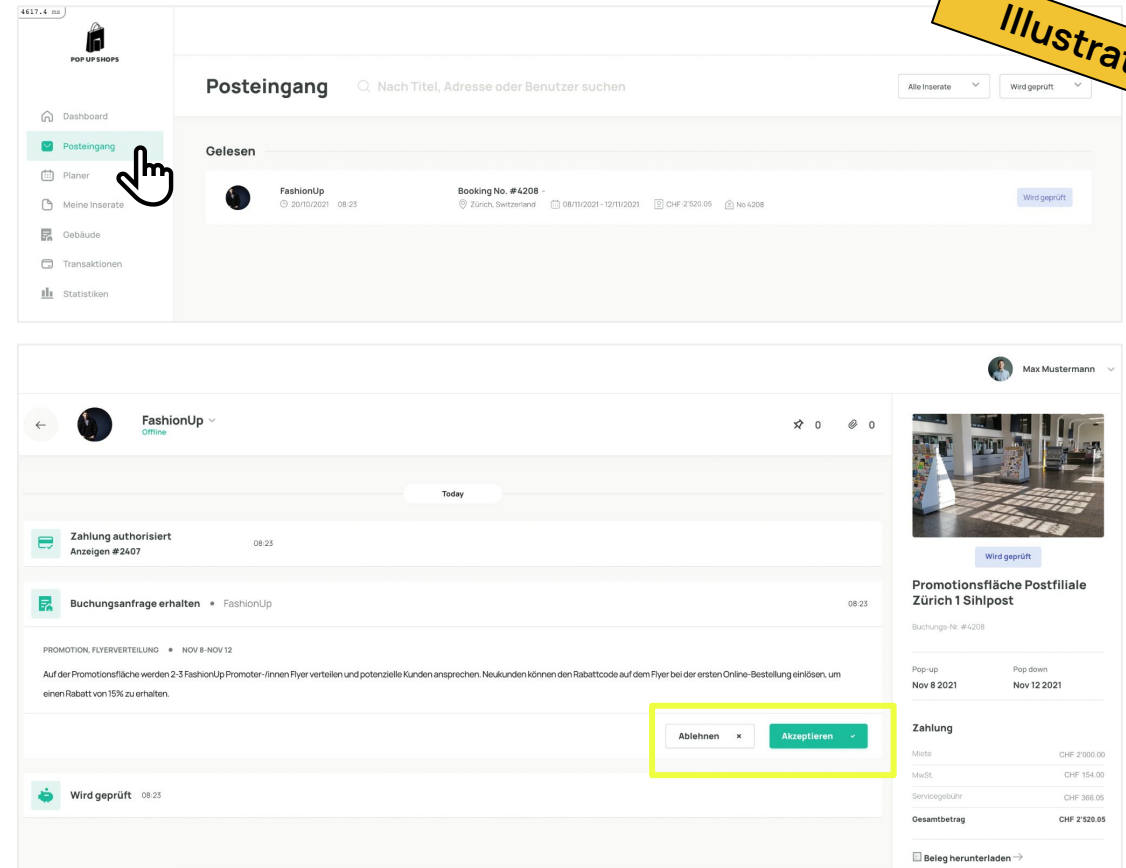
4617.4 ms

Illustrat

POP UP SHOPS

Dashboard
Posteingang
Planer
Meine Inserate
Gebäude
Transaktionen
Statistiken

Posteingang

Nach Titel, Adresse oder Benutzer suchen

Alle Inserate
Wird geprüft

Gelesen

FashionUp
20/10/2021 08:23

Booking No. #4208 -
Zürich, Switzerland 08/11/2021 - 12/11/2021 CHF 2'520.05 No 4208

Wird geprüft

Max Mustermann

FashionUp
Offline

0 0

Today

Zahlung authorisiert
Anzeigen #2407
08:23

Buchungsanfrage erhalten • FashionUp
08:23

PROMOTION, FLYERVERTEILUNG • NOV 8-NOV 12

Auf der Promotionsfläche werden 2-3 FashionUp Promoter-/innen Flyer verteilen und potenzielle Kunden ansprechen. Neukunden können den Rabattcode auf dem Flyer bei der ersten Online-Bestellung einlösen, um einen Rabatt von 15% zu erhalten.

Ablehnen ×
Akzeptieren ✓

Wird geprüft 08:23

Wird geprüft

Promotionsfläche Postfiliale Zürich 1 Sihlpost

Buchungs-Nr. #4208

| Pop-up | Pop down |
|---|---|
| Nov 8 2021 | Nov 12 2021 |

Zahlung

| | |
|---|---|
| Miete | CHF 2'000.00 |
| MwSt. | CHF 154.00 |
| Servicegebühr | CHF 366.05 |
| Gesamtbetrag | CHF 2'520.05 |

Beleg herunterladen →